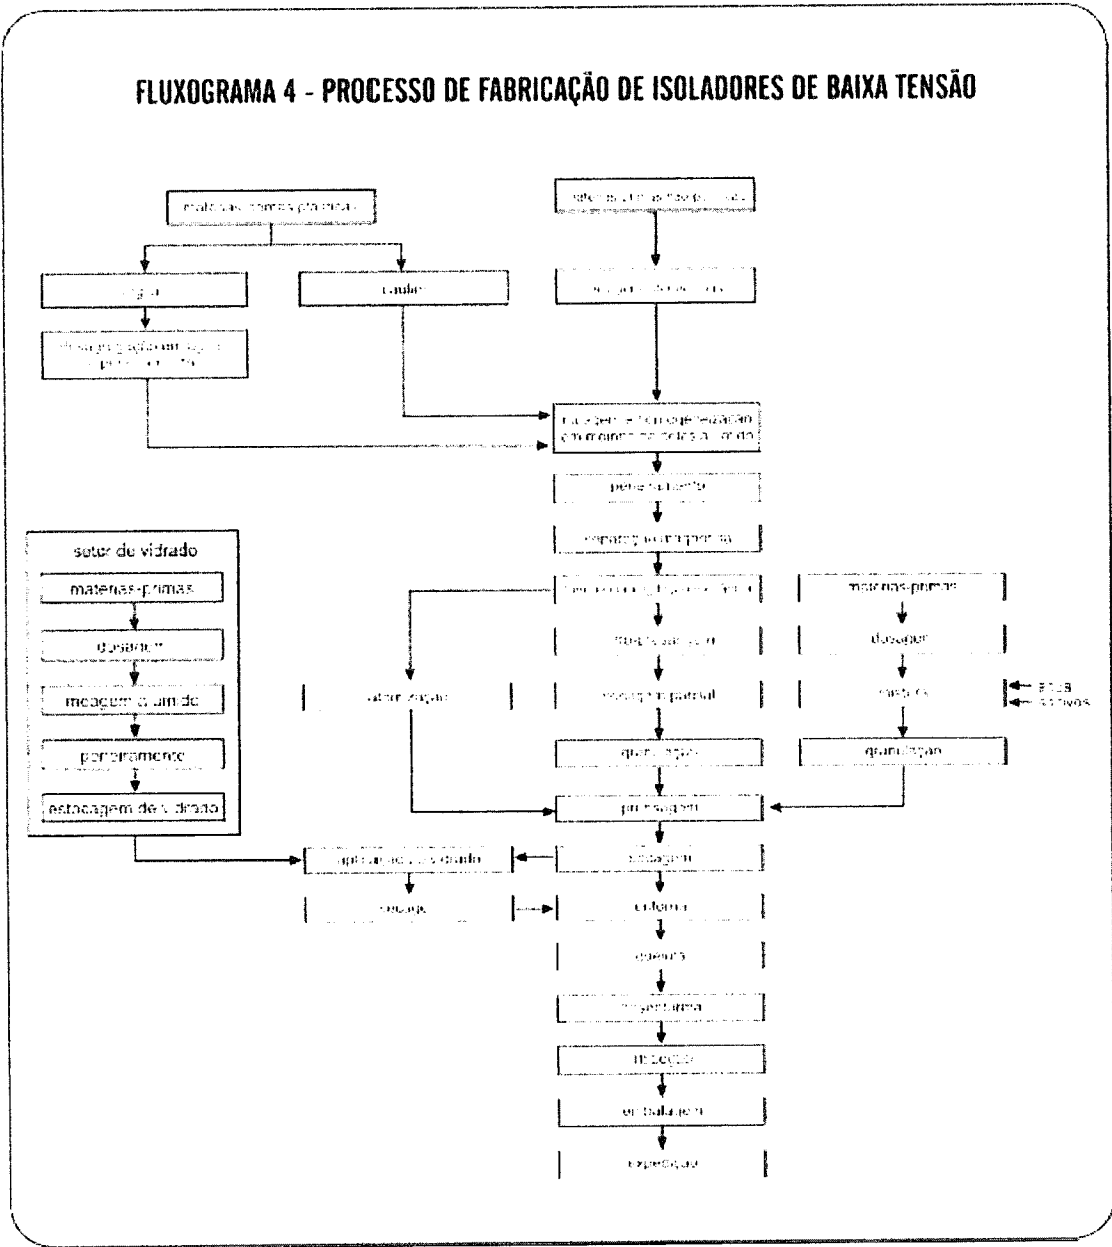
FLUXOGRAMA 4 - PROCESSO DE FABRICAÇÃO DE ISOLADORES DE BAIXA TENSÃO

matérias-primas plásticas

argila

caulim

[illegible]

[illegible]

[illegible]

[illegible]

mistura e homogeneização em moinho de bolas a úmido

peneiramento

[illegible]

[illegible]

setor de vidrado

matérias-primas

dosagem

moagem a úmido

peneiramento

estocagem de vidrado

atomização

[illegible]

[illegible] parcial

granulação

matérias-primas

dosagem

mistura

água

aditivos

granulação

prensagem

aplicação do vidrado

estocagem

secagem

enforna

queima

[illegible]

inspeção

embalagem

expedição